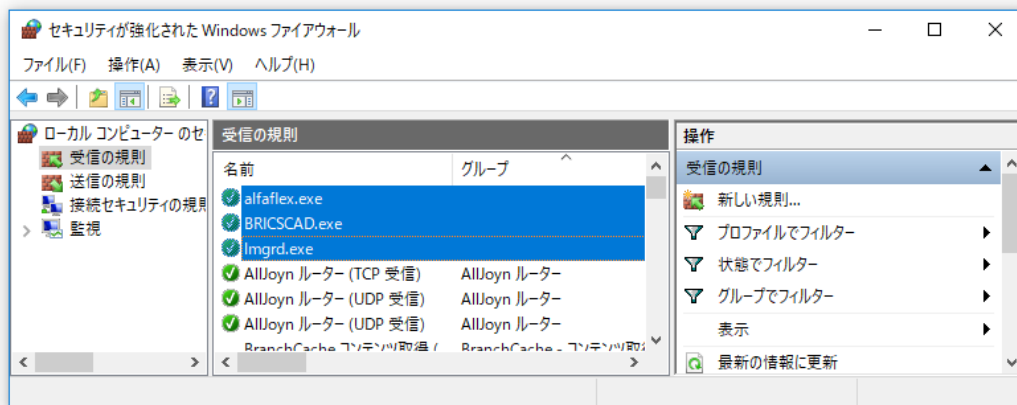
セキュリティが強化された Windows ファイアウォール

ファイル(F) 操作(A) 表示(V) ヘルプ(H)

ローカル コンピューター のセ
受信の規則
送信の規則
接続セキュリティの規則
監視

受信の規則

| 名前 | グループ |
|---|---|
| alfaflex.exe | |
| BRICSCAD.exe | |
| lmgrd.exe | |
| AllJoyn ルーター (TCP 受信) | AllJoyn ルーター |
| AllJoyn ルーター (UDP 受信) | AllJoyn ルーター |
| AllJoyn ルーター (UDP 受信) | AllJoyn ルーター |
| BranchCache コンテンツ取得 ( | BranchCache - コンテンツ取 |

操作
受信の規則
新しい規則...
プロファイルでフィルター
状態でフィルター
グループでフィルター
表示
最新の情報に更新